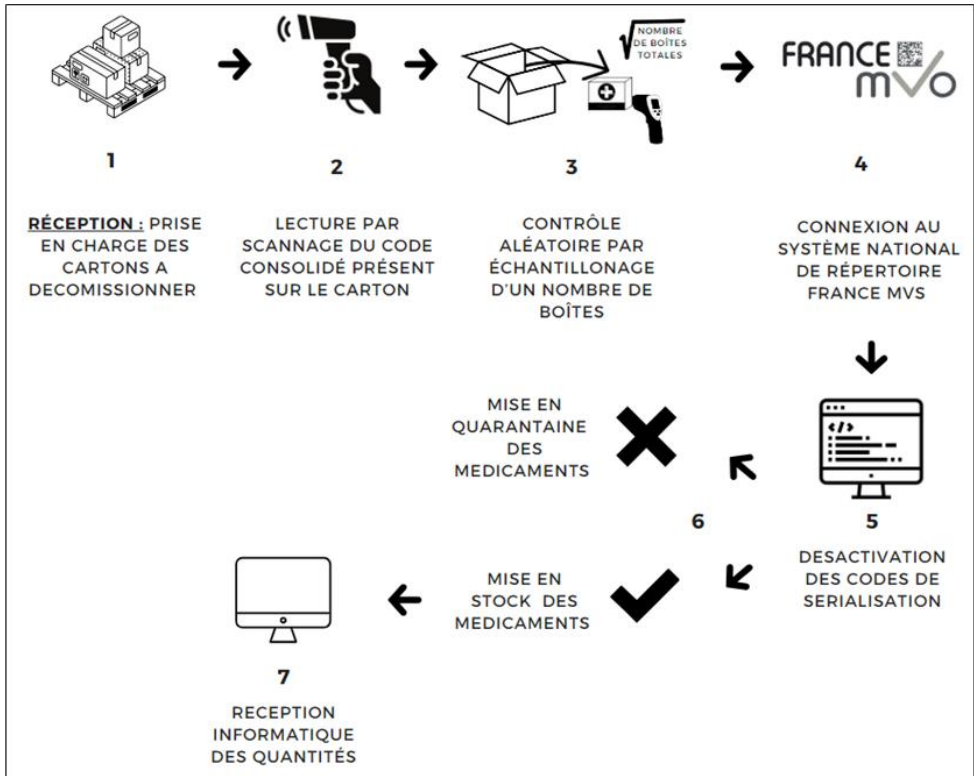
$\sqrt{\text{NOMBRE DE BOÎTES TOTALES}}$

FRANCE MVO

1

RÉCEPTION : PRISE EN CHARGE DES CARTONS A DECOMISSIONNER

2

LECTURE PAR SCANNAGE DU CODE CONSOLIDÉ PRÉSENT SUR LE CARTON

3

CONTRÔLE ALÉATOIRE PAR ÉCHANTILLONAGE D'UN NOMBRE DE BOÎTES

4

CONNEXION AU SYSTÈME NATIONAL DE RÉPERTOIRE FRANCE MVS

MISE EN QUARANTAINE DES MEDICAMENTS

6

5

DESACTIVATION DES CODES DE SERIALISATION

MISE EN STOCK DES MEDICAMENTS

7

RECEPTION INFORMATIQUE DES QUANTITÉS